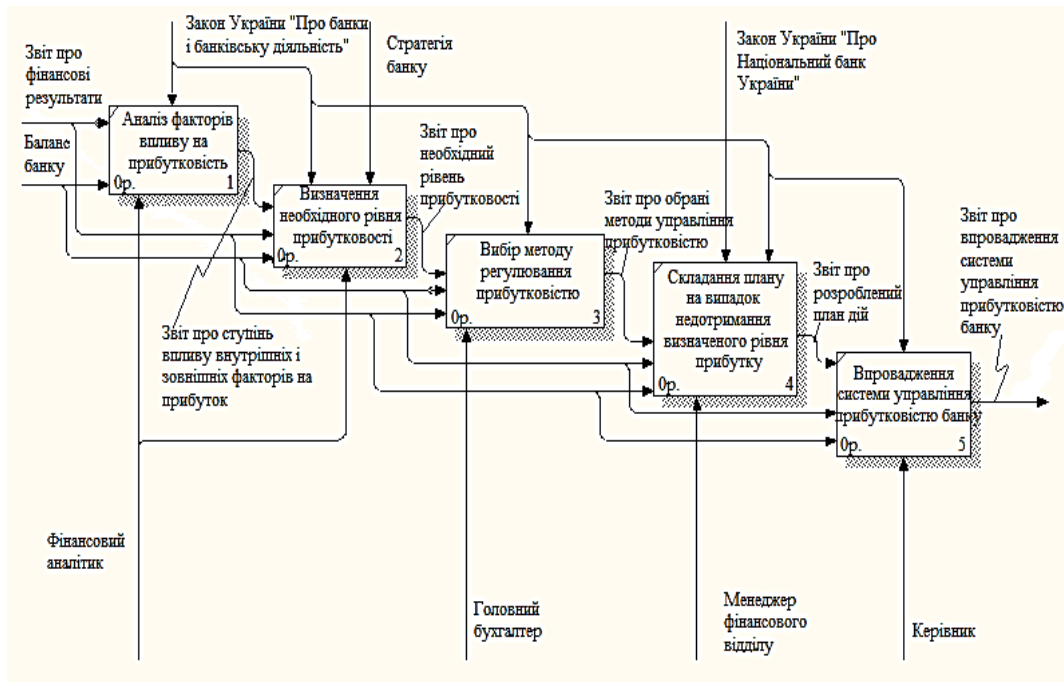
Закон України "Про банки і банківську діяльність"

Стратегія банку

Закон України "Про Національний банк України"

Звіт про фінансові результати

Баланс банку

Аналіз факторів впливу на прибутковість
0р. 1

Звіт про необхідний рівень прибутковості

Визначення необхідного рівня прибутковості
0р. 2

Звіт про обрані методи управління прибутковістю

Вибір методу регулювання прибутковістю
0р. 3

Складання плану на випадок недотримання визначеного рівня прибутку
0р. 4

Звіт про розроблений план дій

Звіт про впровадження системи управління прибутковістю банку

Впровадження системи управління прибутковістю банку
0р. 5

Звіт про ступінь впливу внутрішніх і зовнішніх факторів на прибуток

Фінансовий аналітик

Головний бухгалтер

Менеджер фінансового відділу

Керівник